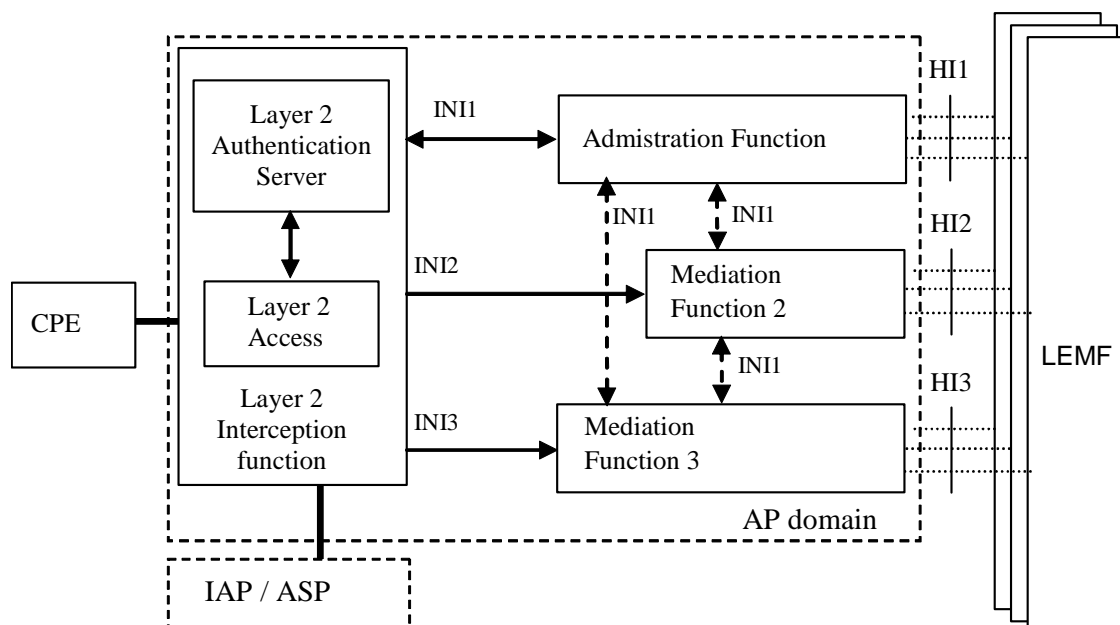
HI1

Layer 2 Authentication Server

INI1

Admistration Function

INI1

INI1

HI2

INI2

Mediation Function 2

CPE

Layer 2 Access

LEMF

INI1

Layer 2 Interception function

HI3

INI3

Mediation Function 3

AP domain

IAP / ASP